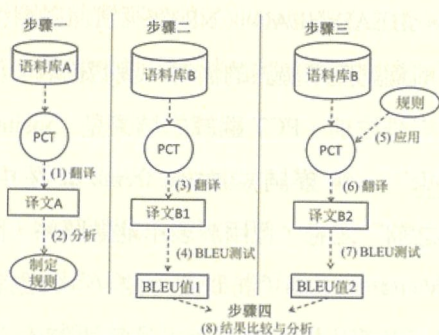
步骤一

语料库A

PCT

(1) 翻译

译文A

(2) 分析

制定规则

步骤二

语料库B

PCT

(3) 翻译

译文B1

(4) BLEU测试

BLEU值1

步骤三

语料库B

规则

(5) 应用

PCT

(6) 翻译

译文B2

(7) BLEU测试

BLEU值2

步骤四

(8) 结果比较与分析